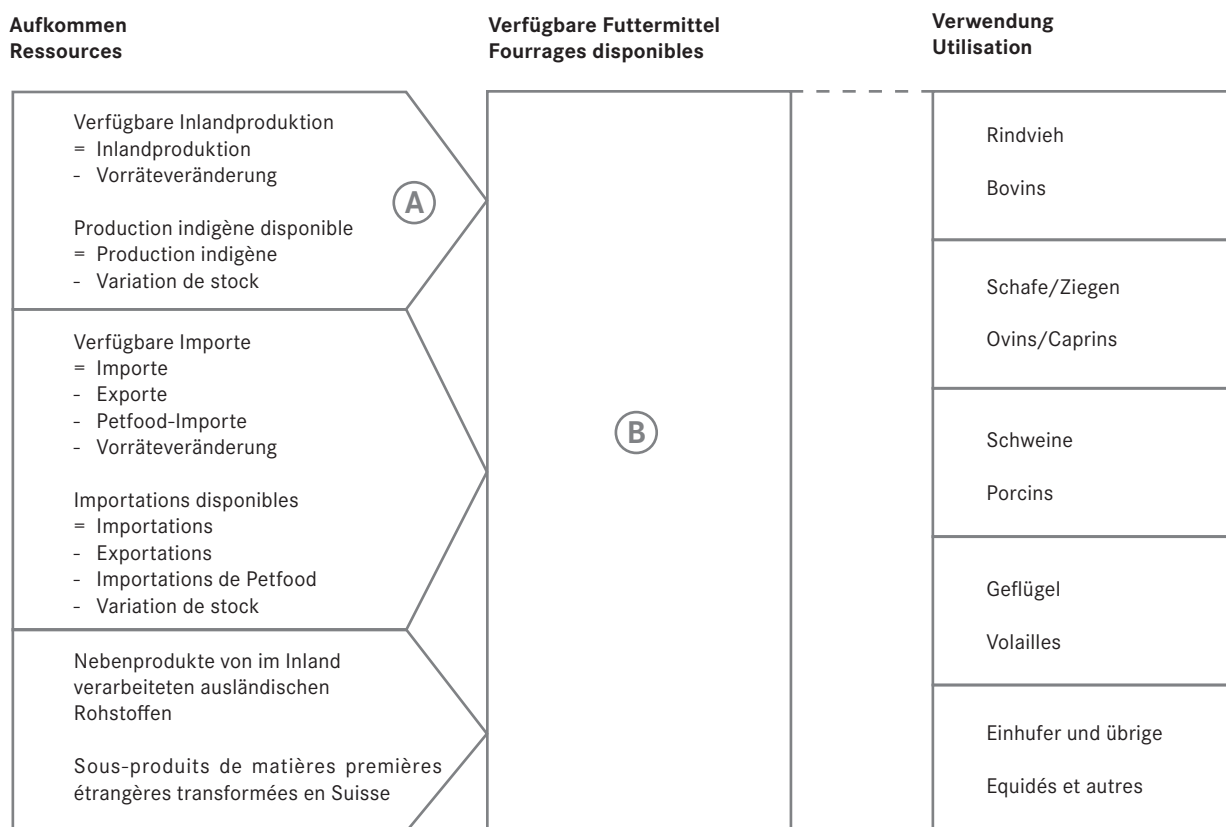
Aufkommen
Ressources

Verfügbare Futtermittel
Fourrages disponibles

Verwendung
Utilisation

Verfügbare Inlandproduktion
= Inlandproduktion
- Vorräteveränderung

Production indigène disponible
= Production indigène
- Variation de stock

A

Verfügbare Importe
= Importe
- Exporte
- Petfood-Importe
- Vorräteveränderung

Importations disponibles
= Importations
- Exportations
- Importations de Petfood
- Variation de stock

Nebenprodukte von im Inland verarbeiteten ausländischen Rohstoffen

Sous-produits de matières premières étrangères transformées en Suisse

B

Rindvieh

Bovins

Schafe/Ziegen

Ovins/Caprins

Schweine

Porcins

Geflügel

Volailles

Einhufer und übrige

Equidés et autres